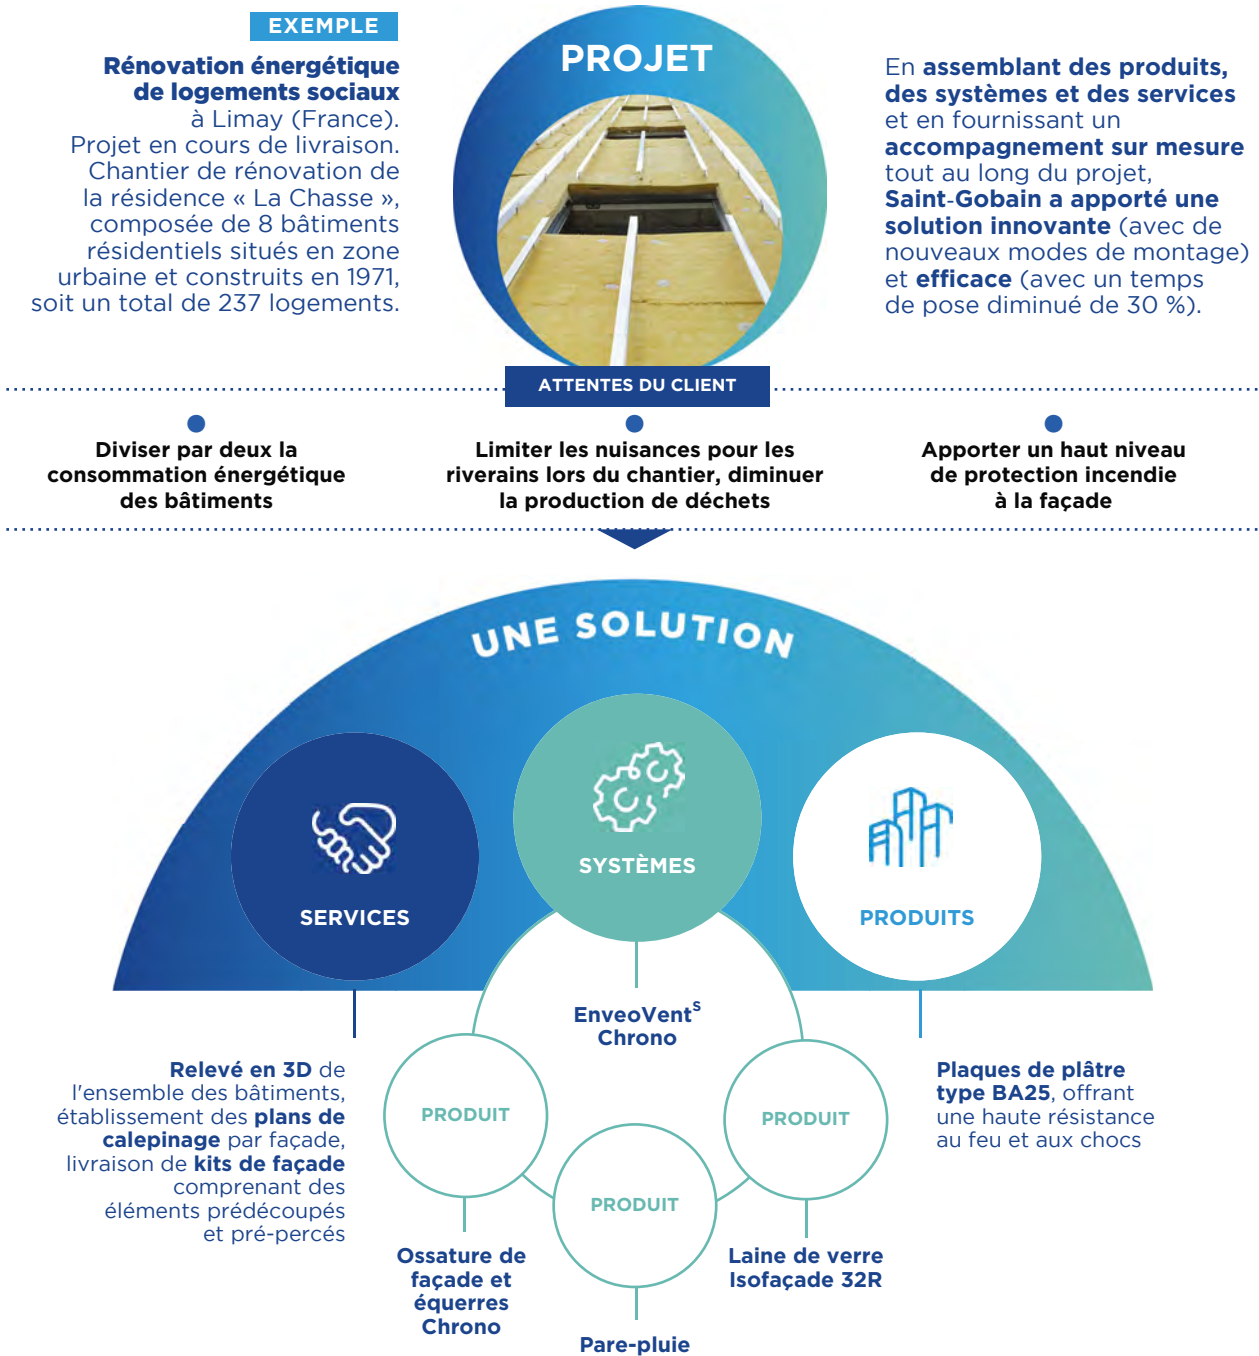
EXEMPLE

**Rénovation énergétique de logements sociaux** à Limay (France). Projet en cours de livraison. Chantier de rénovation de la résidence « La Chasse », composée de 8 bâtiments résidentiels situés en zone urbaine et construits en 1971, soit un total de 237 logements.

PROJET

En assemblant des produits, des systèmes et des services et en fournissant un accompagnement sur mesure tout au long du projet, Saint-Gobain a apporté une solution innovante (avec de nouveaux modes de montage) et efficace (avec un temps de pose diminué de 30 %).

ATTENTES DU CLIENT

Diviser par deux la consommation énergétique des bâtiments

Limiter les nuisances pour les riverains lors du chantier, diminuer la production de déchets

Apporter un haut niveau de protection incendie à la façade

UNE SOLUTION

SERVICES

SYSTÈMES

PRODUITS

EnveoVent$^{S}$ Chrono

Relevé en 3D de l'ensemble des bâtiments, établissement des plans de calepinage par façade, livraison de kits de façade comprenant des éléments prédécoupés et pré-percés

PRODUIT

PRODUIT

PRODUIT

Plaques de plâtre type BA25, offrant une haute résistance au feu et aux chocs

Ossature de façade et équerres Chrono

Laine de verre Isofaçade 32R

Pare-pluie